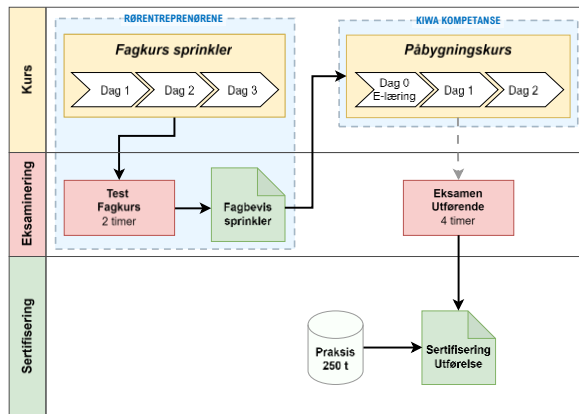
Kurs

RØRENTREPRENØRENE

Fagkurs sprinkler

Dag 1

Dag 2

Dag 3

KIWA KOMPETANSE

Påbygningskurs

Dag 0
E-læring

Dag 1

Dag 2

Eksaminering

Test
Fagkurs
2 timer

Fagbevis
sprinkler

Eksamen
Utførende
4 timer

Sertifisering

Praksis
250 t

Sertifisering
Utførelse